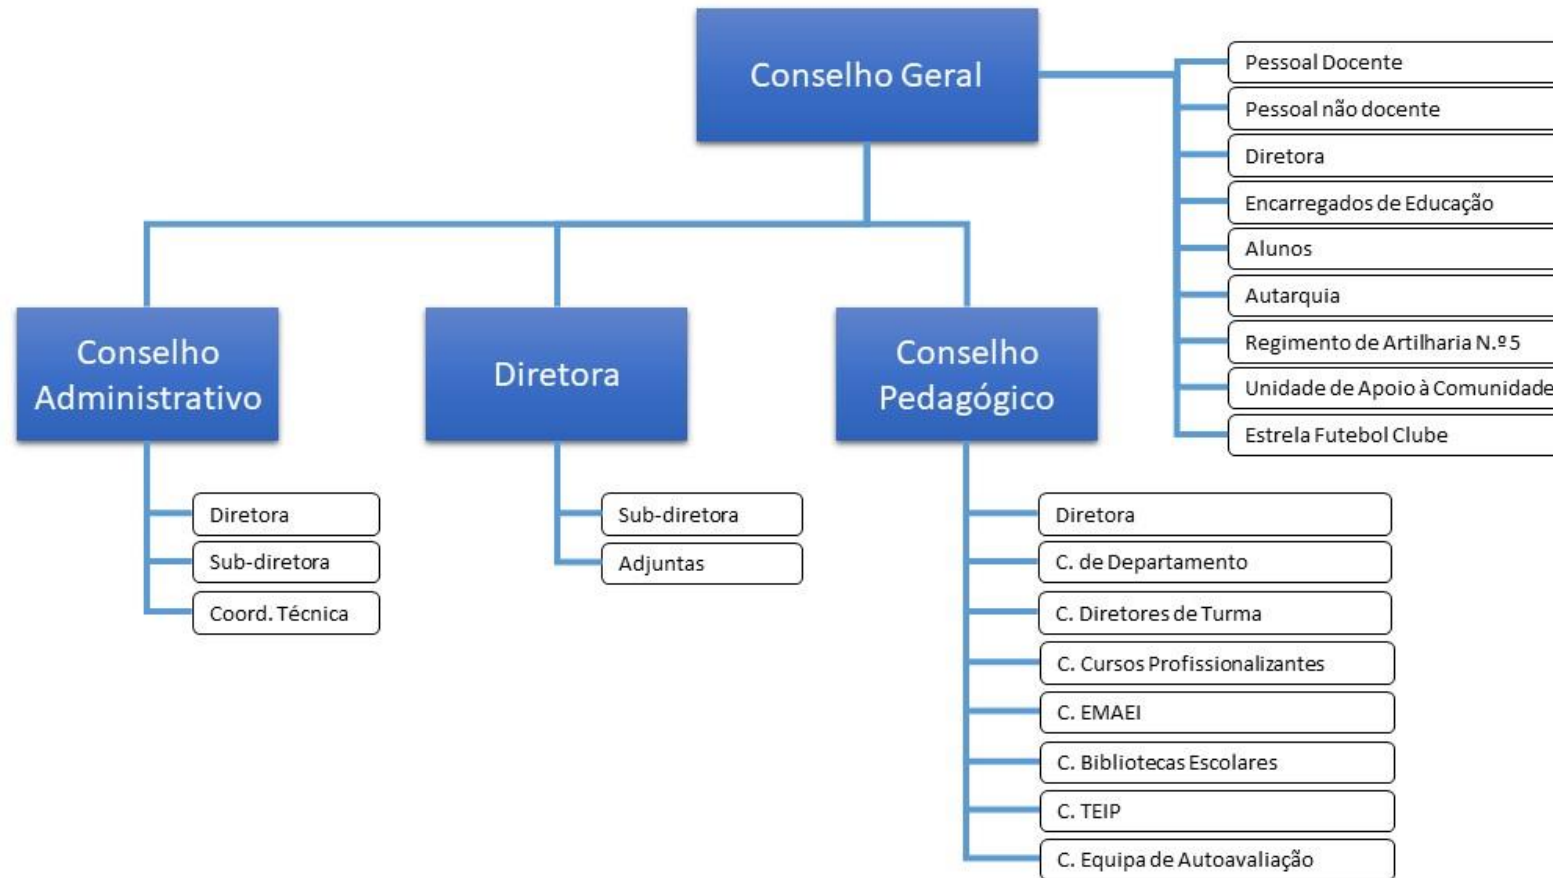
Conselho Geral

Pessoal Docente
Pessoal não docente
Diretora
Encarregados de Educação
Alunos
Autarquia
Regimento de Artilharia N.º 5
Unidade de Apoio à Comunidade
Estrela Futebol Clube

Conselho Administrativo

Diretora
Sub-diretora
Coord. Técnica

Diretora

Sub-diretora
Adjuntas

Conselho Pedagógico

Diretora
C. de Departamento
C. Diretores de Turma
C. Cursos Profissionalizantes
C. EMAEI
C. Bibliotecas Escolares
C. TEIP
C. Equipa de Autoavaliação